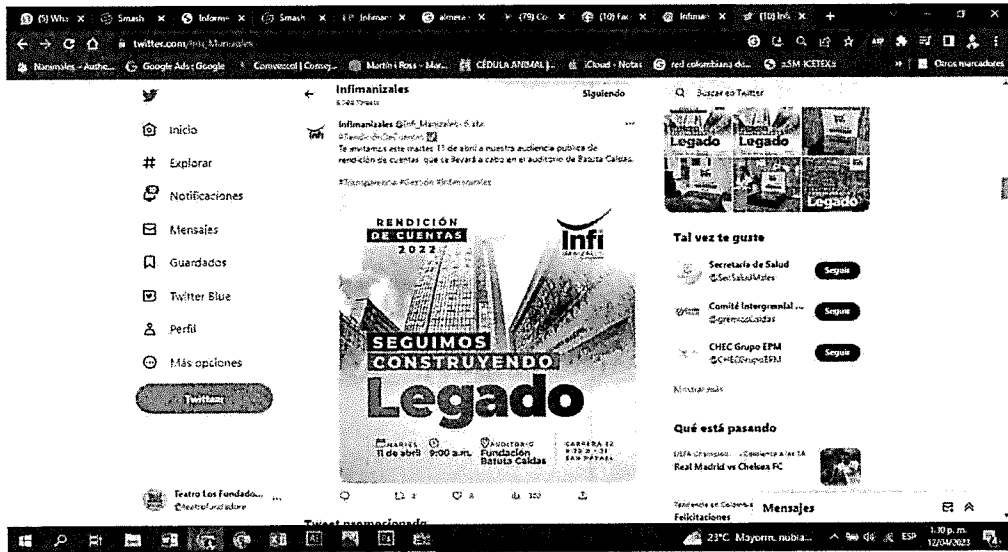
(5) Wh x | Smash x | Informe x | Smash x | Infiman x | almera x | (79) Co x | (10) Fac x | Infiman x | (10) Inf x | +

twitter.com/Infi_Manizales

Nanimales - Authe... | Google Ads | Google | Convocatoria | Comej... | Martin i Ross - Mar... | CÉDULA ANIMAL | ... | iCloud - Notas | red colombiana de... | ASM ICETEX | Otros marcadores

Inicio
Explorar
Notificaciones
Mensajes
Guardados
Twitter Blue
Perfil
Más opciones
Twittear

Teatro Los Fundado...
@teatrofundadore

Infimanizales
6.544 Tweets

Siguiendo

Infimanizales @Infi_Manizales · 6 abr.
#RendiciónDeCuentas
Te invitamos este martes 11 de abril a nuestra audiencia pública de rendición de cuentas que se llevará a cabo en el auditorio de Batuta Caldas.

#Transparencia #Gestión #InfiManizales

RENDICIÓN DE CUENTAS 2022
Infi
SEGUIMOS CONSTRUYENDO
Legado
MARTES 11 de abril
9:00 a.m.
AUDITORIO Fundación Batuta Caldas
CARRERA 22 #70 A - 31 SAN RAFAEL

Tweet promocionado

Buscar en Twitter

Legado Legado Legado

Tal vez te guste
Secretaría de Salud
@SecSaludMzles
Seguir
Comité Intergremial ...
@gremiosCaldas
Seguir
CHEC Grupo EPM
@CHECGrupoEPM
Seguir
Mostrar más

Qué está pasando
UEFA Champions ... · Comienza a las 14
Real Madrid vs Chelsea FC

Tendencia en Colombia
Felicitaciones

Mensajes

23°C Mayorm. nubla... ESP 1:10 p. m. 12/04/2023